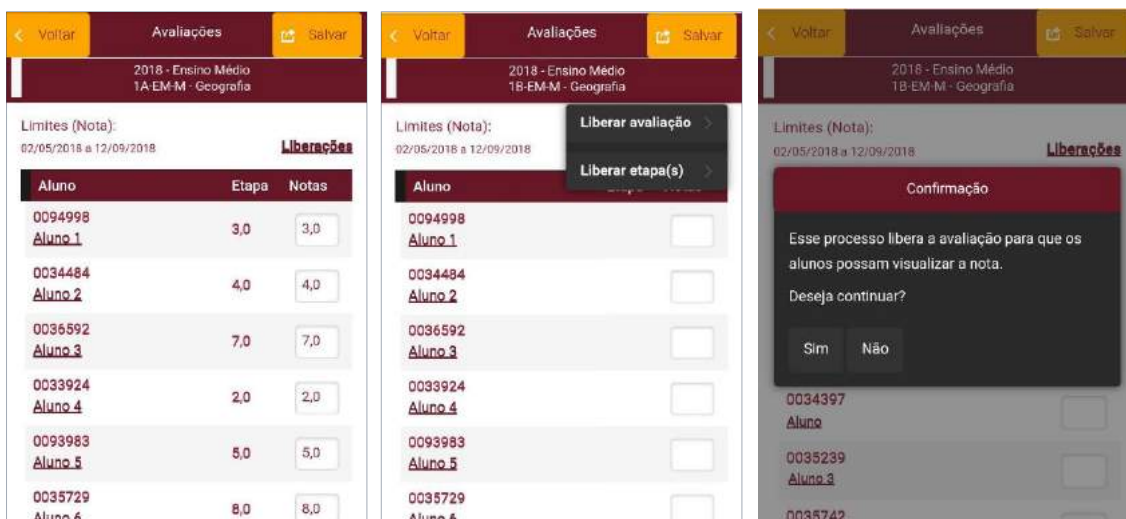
Voltar Avaliações Salvar

2018 - Ensino Médio
1A-EM-M - Geografia

Limites (Nota):
02/05/2018 a 12/09/2018

Liberações

| Aluno | Etapa | Notas |
|---|---|---|
| 0094998 Aluno 1 | 3,0 | 3,0 |
| 0034484 Aluno 2 | 4,0 | 4,0 |
| 0036592 Aluno 3 | 7,0 | 7,0 |
| 0033924 Aluno 4 | 2,0 | 2,0 |
| 0093983 Aluno 5 | 5,0 | 5,0 |
| 0035729 Aluno 6 | 8,0 | 8,0 |

Voltar Avaliações Salvar

2018 - Ensino Médio
1B-EM-M - Geografia

Limites (Nota):
02/05/2018 a 12/09/2018

Liberar avaliação

Liberar etapa(s)

Aluno

0094998
Aluno 1

0034484
Aluno 2

0036592
Aluno 3

0033924
Aluno 4

0093983
Aluno 5

0035729
Aluno 6

Voltar Avaliações Salvar

2018 - Ensino Médio
1B-EM-M - Geografia

Limites (Nota):
02/05/2018 a 12/09/2018

Liberações

Confirmação

Esse processo libera a avaliação para que os alunos possam visualizar a nota.

Deseja continuar?

Sim Não

0034397
Aluno

0035239
Aluno 3

0035742